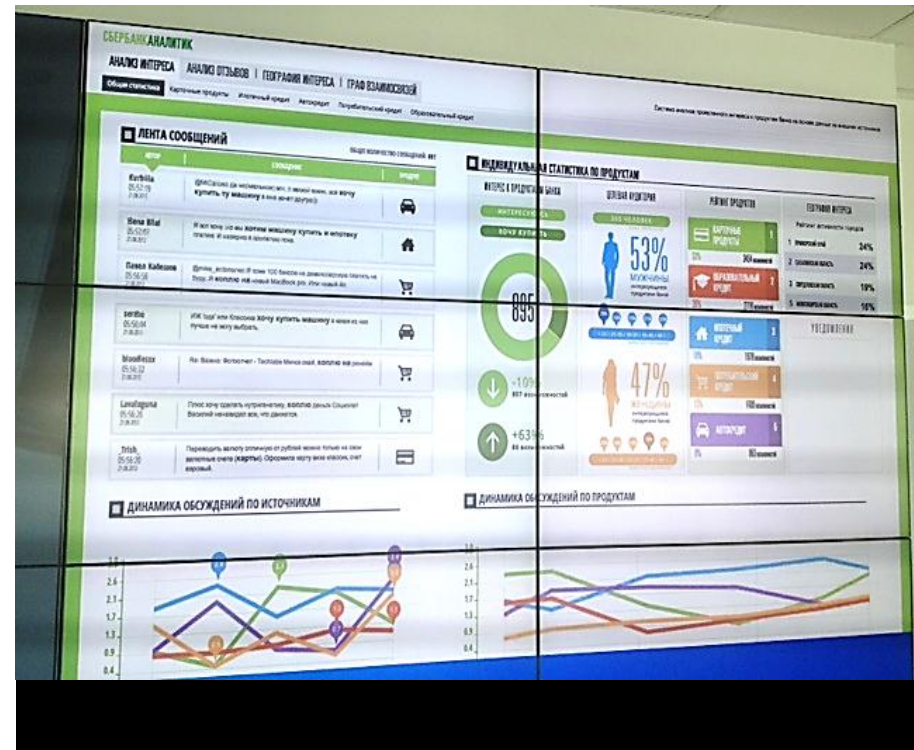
СБЕРБАНКАНАЛИТИК

АНАЛИЗ ИНТЕРЕСА | АНАЛИЗ ОТЗЫВОВ | ГЕОГРАФИЯ ИНТЕРЕСА | ГРАФ ВЗАИМОСВЯЗЕЙ

Общие статистика | Карточные продукты | Ипотечный кредит | Автокредит | Потребительский кредит | Образовательный кредит

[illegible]

ЛЕНТА СООБЩЕНИЙ

ОБЩЕЕ КОЛИЧЕСТВО СООБЩЕНИЙ: 897

| АВТОР | СООБЩЕНИЕ | ПРОДУКТ |
|---|---|---|
| Kurbilla 05:52:18 21.08.2013 | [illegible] хочу купить ту машину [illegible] | |
| Вeни Mial 05:52:57 21.08.2013 | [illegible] хотим машину купить и ипотеку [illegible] | |
| Павел Кабезов 05:56:58 21.08.2013 | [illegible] коплю на новый MacBook pro. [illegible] | |
| serbo 05:56:04 21.08.2013 | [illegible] Хочу купить машину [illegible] | |
| bloodfesx 05:56:22 21.08.2013 | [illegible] коплю на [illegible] | |
| Lavalaguna 05:56:33 21.08.2013 | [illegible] коплю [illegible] | |
| Trish 05:56:20 21.08.2013 | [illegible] (карты) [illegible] | |

ИНДИВИДУАЛЬНАЯ СТАТИСТИКА ПО ПРОДУКТАМ

ИНТЕРЕС К ПРОДУКТАМ БАНКА

ИНТЕРЕСУЮСЬ

ХОЧУ КУПИТЬ

895

+10% 897 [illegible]

+63% 88 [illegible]

ЦЕЛЕВАЯ АУДИТОРИЯ

300 ЧЕЛОВЕК

53% МУЖЧИНЫ

47% ЖЕНЩИНЫ

РЕЙТИНГ ПРОДУКТОВ

КАРТОЧНЫЕ ПРОДУКТЫ 1

ОБРАЗОВАТЕЛЬНЫЙ КРЕДИТ 2

ИПОТЕЧНЫЙ КРЕДИТ 3

ПОТРЕБИТЕЛЬСКИЙ КРЕДИТ 4

АВТОКРЕДИТ 5

ГЕОГРАФИЯ ИНТЕРЕСА

Рейтинг активности городов

1 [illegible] 24%

2 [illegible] 24%

3 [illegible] 19%

5 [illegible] 18%

УВЕДОМЛЕНИЯ

ДИНАМИКА ОБСУЖДЕНИЙ ПО ИСТОЧНИКАМ

3.0
2.6
2.1
1.7
1.3
0.9
0.4

ДИНАМИКА ОБСУЖДЕНИЙ ПО ПРОДУКТАМ

3.0
2.6
2.1
1.7
1.3
0.9
0.4